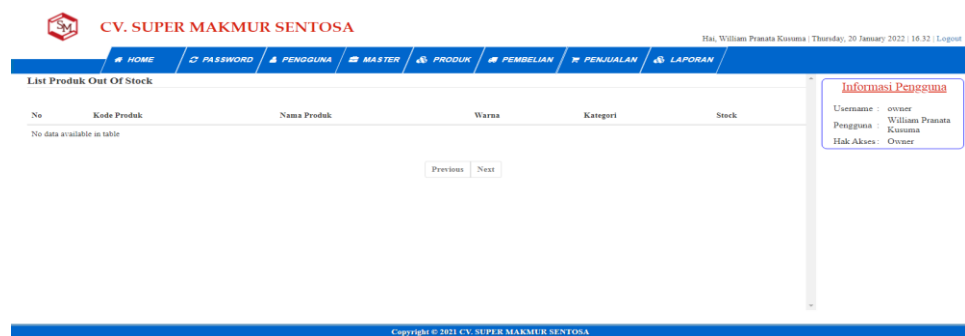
SM

CV. SUPER MAKMUR SENTOSA

Hai, William Pranata Kusuma | Thursday, 20 January 2022 | 16.32 | Logout

HOME | PASSWORD | PENGGUNA | MASTER | PRODUK | PEMBELIAN | PENJUALAN | LAPORAN

List Produk Out Of Stock

| No | Kode Produk | Nama Produk | Warna | Kategori | Stock |
|---|---|---|---|---|---|
| No data available in table | | | | | |

Previous Next

Informasi Pengguna

Username : owner
Pengguna : William Pranata Kusuma
Hak Akses : Owner

Copyright © 2021 CV. SUPER MAKMUR SENTOSA